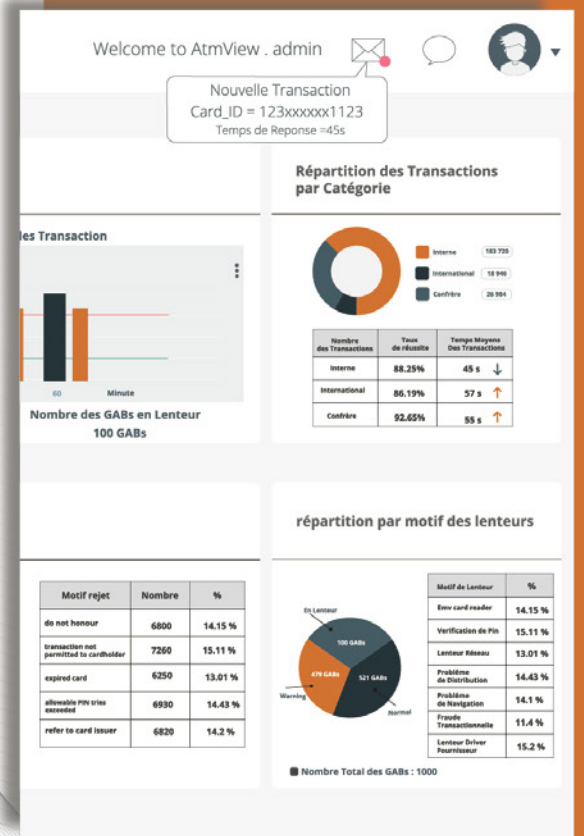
Welcome to AtmView . admin

Nouvelle Transaction
Card_ID = 123xxxxxx1123
Temps de Reponse =45s

Répartition des Transactions par Catégorie

Interne 183 735
International 18 946
Confrère 26 984

| Nombre des Transactions | Taux de réussite | Temps Moyens Des Transactions |
|---|---|---|
| Interne | 88.25% | 45 s ↓ |
| International | 86.19% | 57 s ↑ |
| Confrère | 92.65% | 55 s ↑ |

les Transaction

60
Minute

Nombre des GABs en Lenteur
100 GABs

répartition par motif des lenteurs

| Motif rejet | Nombre | % |
|---|---|---|
| do not honour | 6800 | 14.15 % |
| transaction not permitted to cardholder | 7260 | 15.11 % |
| expired card | 6250 | 13.01 % |
| allowable PIN tries exceeded | 6930 | 14.43 % |
| refer to card issuer | 6820 | 14.2 % |

En Lenteur
100 GABs
479 GABs
521 GABs
Warning
Normal

| Motif de Lenteur | % |
|---|---|
| Emv card reader | 14.15 % |
| Verification de Pin | 15.11 % |
| Lenteur Réseau | 13.01 % |
| Problème de Distribution | 14.43 % |
| Problème de Navigation | 14.1 % |
| Fraude Transactionnelle | 11.4 % |
| Lenteur Driver Fournisseur | 15.2 % |

Nombre Total des GABs : 1000